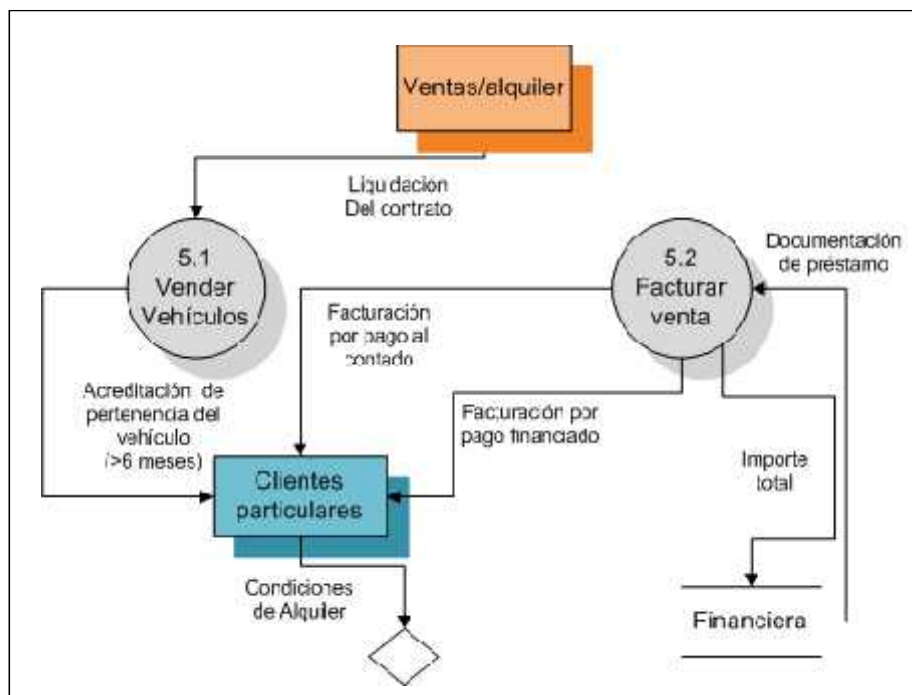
Ventas/alquiler

Liquidación Del contrato

5.1 Vender Vehículos

5.2 Facturar venta

Documentación de préstamo

Facturación por pago al contado

Acreditación de pertenencia del vehículo (>6 meses)

Facuración por pago financiado

Importe total

Clientes particulares

Condiciones de Alquiler

Financiera